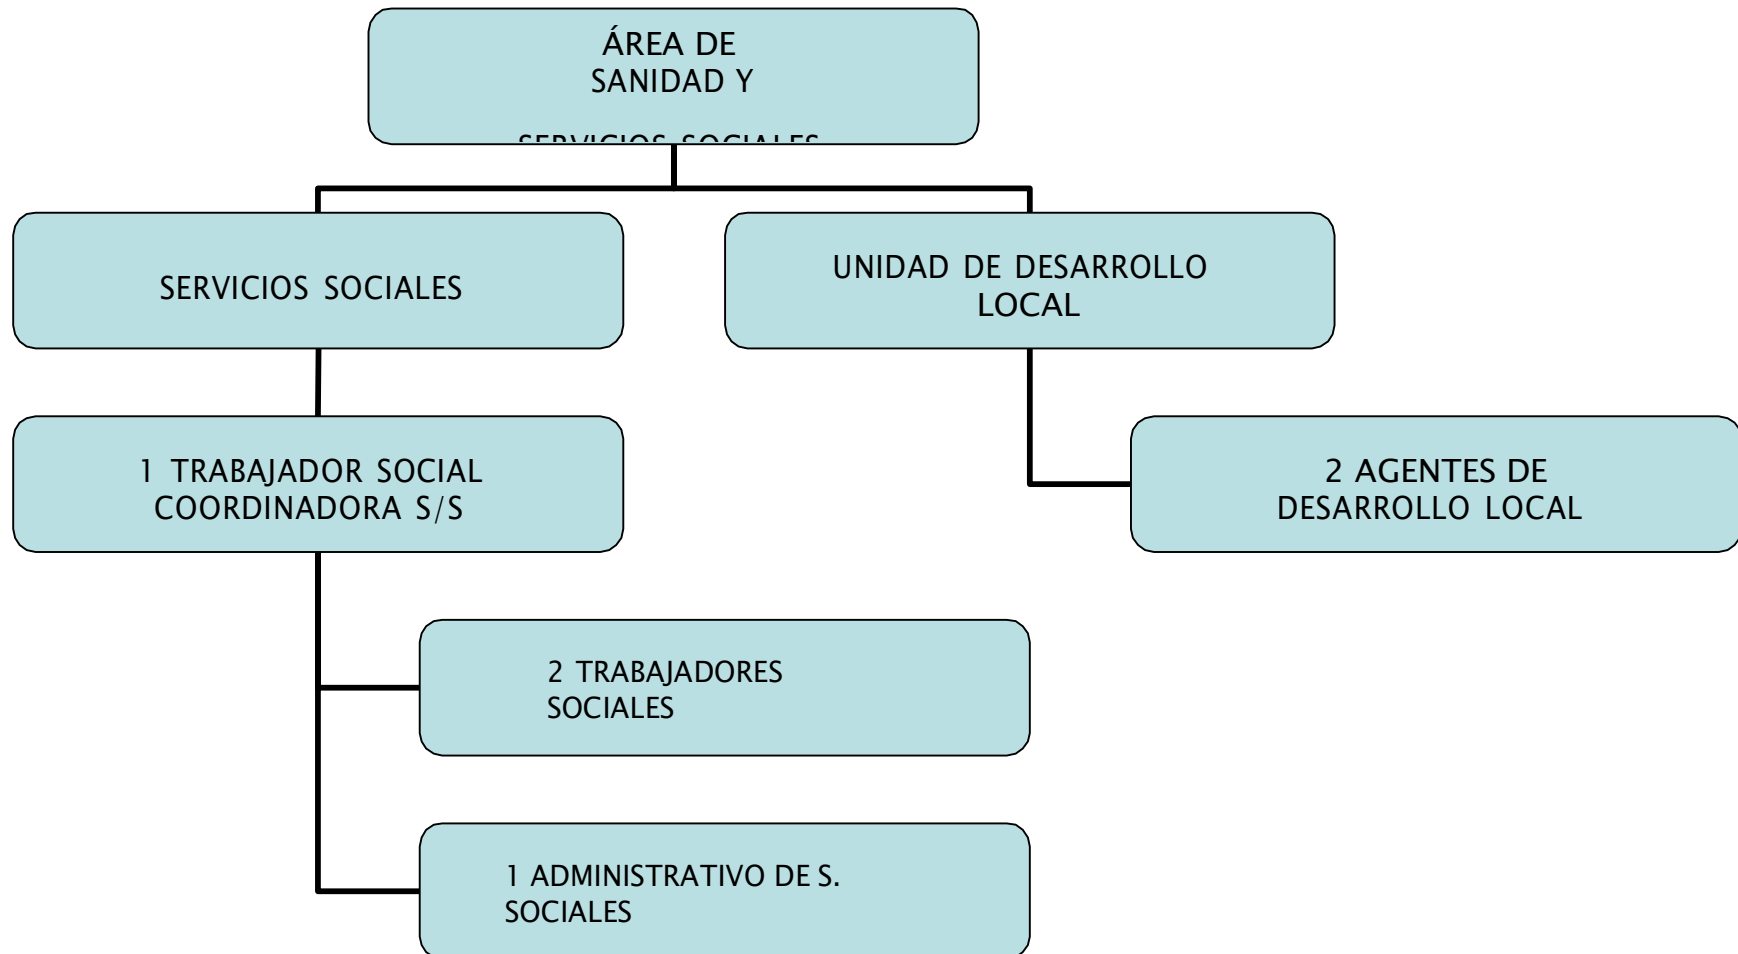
ÁREA DE SANIDAD Y
SERVICIOS SOCIALES

SERVICIOS SOCIALES

UNIDAD DE DESARROLLO LOCAL

1 TRABAJADOR SOCIAL COORDINADORA S/S

2 AGENTES DE DESARROLLO LOCAL

2 TRABAJADORES SOCIALES

1 ADMINISTRATIVO DE S. SOCIALES